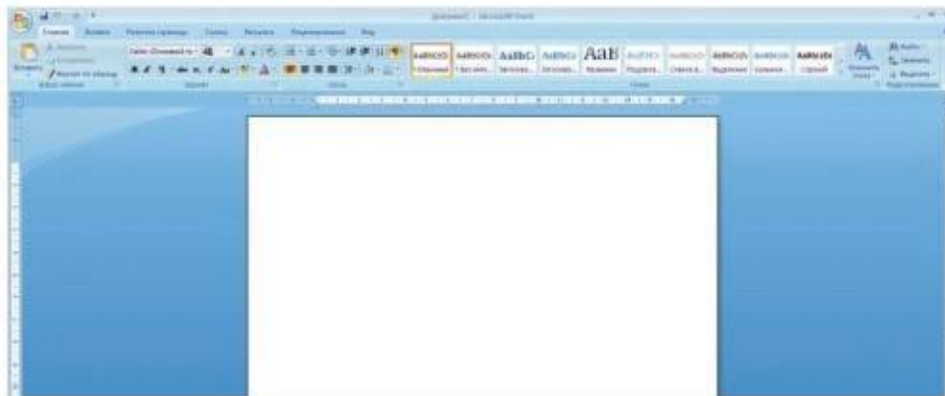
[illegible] - Microsoft Word

Главная | Вставка | Разметка страницы | Ссылки | Рассылки | Рецензирование | Вид

Вставить | Буфер обмена | Шрифт | Абзац | Стили

AaBbCcDd | AaBbCcDd | AaBbC | AaBbCc | AaB | AaBbCc | AaBbCcDd | AaBbCcDd | AaBbCcDd | AaBbCcDd | AaBbCcDd

¶ Обычный | ¶ Без инте... | Заголово... | Заголово... | Название | Подзагол... | Слабое в... | Выделение | Сильное... | Строгий

Изменить стили

Найти | Заменить | Выделить | Редактирование